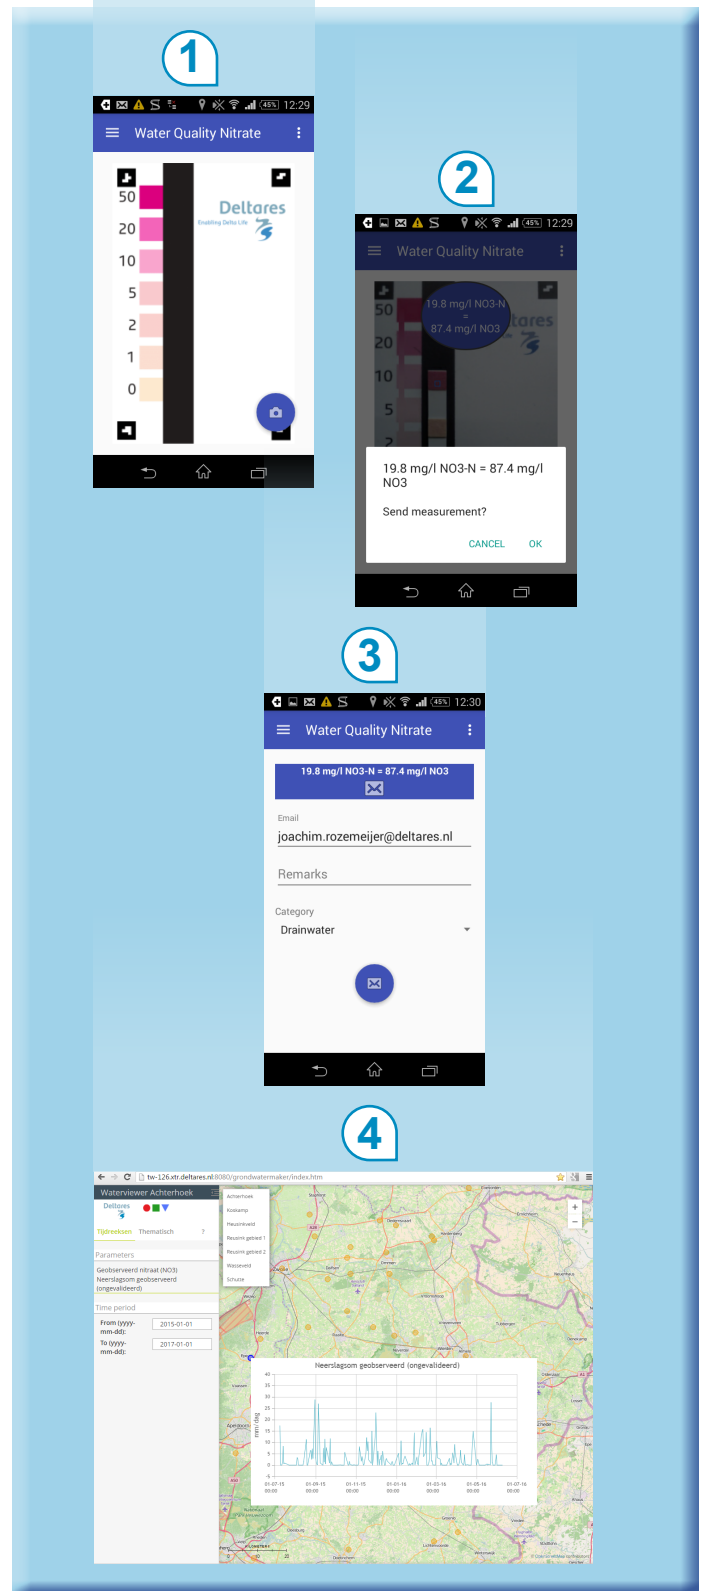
1

45% 12:29

Water Quality Nitrate

50
20
10
5
2
1
0

Deltares
Enabling Delta Life

2

45% 12:29

Water Quality Nitrate

19.8 mg/l NO3-N = 87.4 mg/l NO3

19.8 mg/l NO3-N = 87.4 mg/l NO3

Send measurement?

CANCEL OK

3

45% 12:30

Water Quality Nitrate

19.8 mg/l NO3-N = 87.4 mg/l NO3

Email
joachim.rozemeijer@deltares.nl

Remarks

Category
Drainwater

4

tw-126.xtr.deltares.nl:8080/grondwatermaker/index.htm

Waterviewer Achterhoek

Deltares

Tijdreeksen Thematisch

Achterhoek
Kookamp
Hessenveld
Reusink gebied 1
Reusink gebied 2
Wasseveld
Schuste

Parameters
Geobserveerd nitraat (NO3)
Neerslagsom geobserveerd (ongevalideerd)

Time period
From (yyyy-mm-dd): 2015-01-01
To (yyyy-mm-dd): 2017-01-01

Neerslagsom geobserveerd (ongevalideerd)

mm/dag

40
35
30
25
20
15
10
5
0
-5

01-07-15 00:00
01-09-15 00:00
01-11-15 00:00
01-01-16 00:00
01-03-16 00:00
01-05-16 00:00
01-07-16 00:00